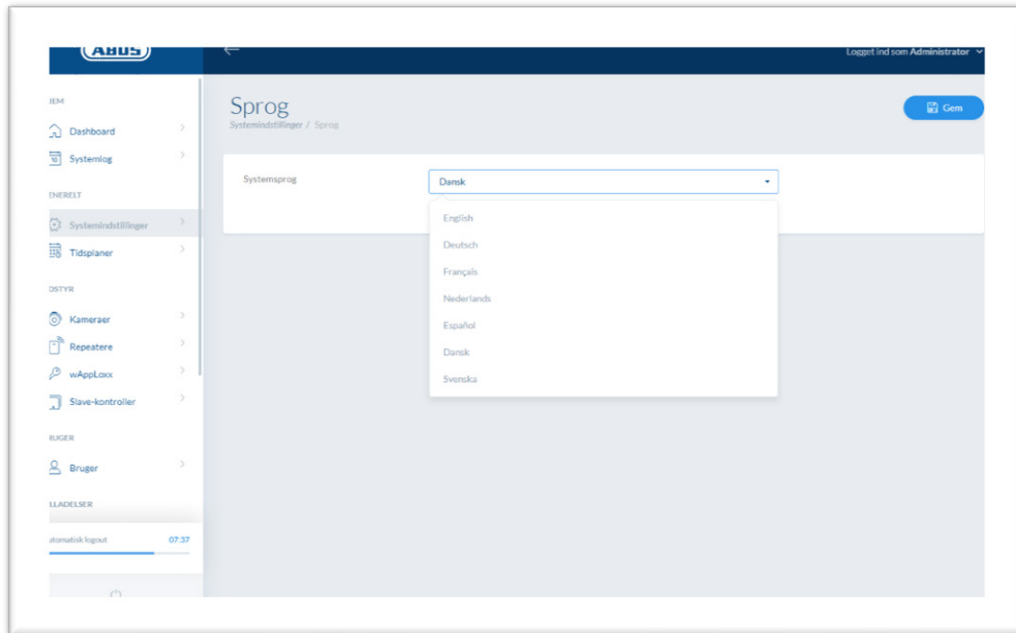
ABUS

Logget ind som Administrator

IEM

Dashboard

Systemlog

ENERELT

Systemindstillinger

Tidsplaner

DSTYR

Kameraer

Repeatere

wAppLoxx

Slave-kontroller

RUGER

Bruger

LLADELSER

atomatisk logout 07:37

Sprog

Systemindstillinger / Sprog

Gem

Systemsprog

Dansk

English

Deutsch

Français

Nederlands

Español

Dansk

Svenska